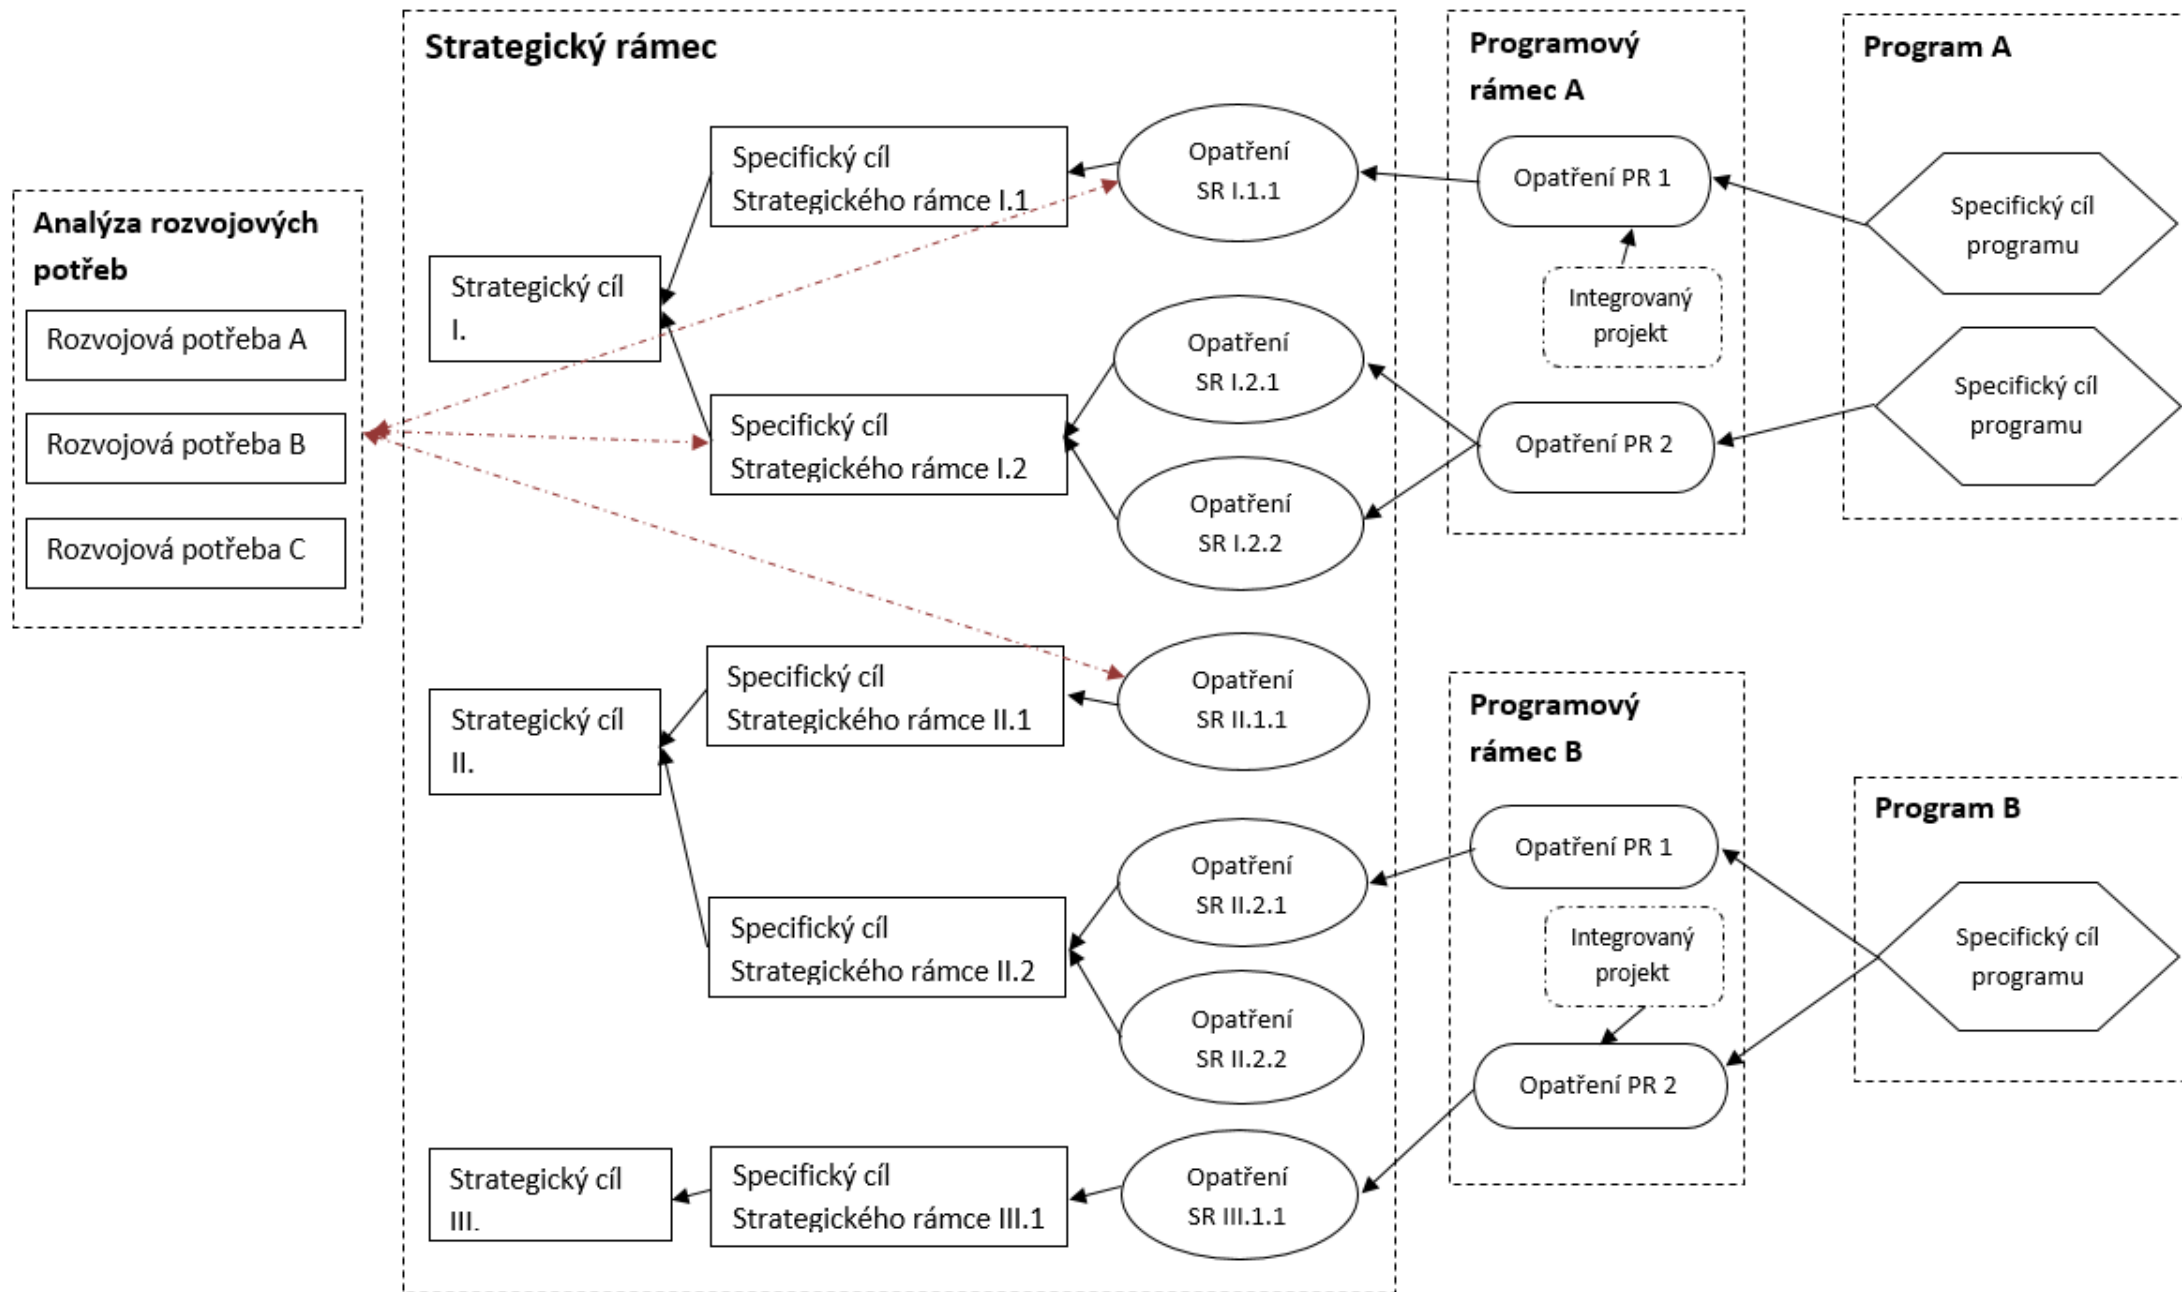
Analýza rozvojových potřeb

Rozvojová potřeba A

Rozvojová potřeba B

Rozvojová potřeba C

Strategický rámec

Strategický cíl I.

Specifický cíl Strategického rámce I.1

Opatření SR I.1.1

Specifický cíl Strategického rámce I.2

Opatření SR I.2.1

Opatření SR I.2.2

Strategický cíl II.

Specifický cíl Strategického rámce II.1

Opatření SR II.1.1

Specifický cíl Strategického rámce II.2

Opatření SR II.2.1

Opatření SR II.2.2

Strategický cíl III.

Specifický cíl Strategického rámce III.1

Opatření SR III.1.1

Programový rámec A

Opatření PR 1

Integrovaný projekt

Opatření PR 2

Program A

Specifický cíl programu

Specifický cíl programu

Programový rámec B

Opatření PR 1

Integrovaný projekt

Opatření PR 2

Program B

Specifický cíl programu